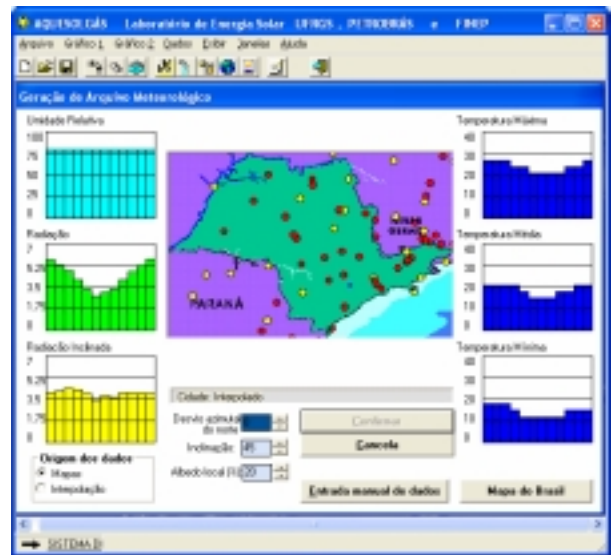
AQUESOLGÁS Laboratório de Energia Solar UFRGS , PETROBRÁS e FINEP

Arquivo Gráfico 1 Gráfico 2 Dados Exibir Janelas Ajuda

Geração de Arquivo Meteorológico

Umidade Relativa
100
75
50
25
0

Radiação
7
5.25
3.5
1.75
0

Radiação Inclinada
7
5.25
3.5
1.75
0

Origem dos dados
Mapas
Interpolação

PARANÁ

Cidade: Interpolado

Desvio azimutal do norte
Inclinação: 45
Albedo local (%) 20

Confirmar
Cancela

Entrada manual de dados
Mapa do Brasil

Temperatura Máxima
40
30
20
10
0

Temperatura Média
40
30
20
10
0

Temperatura Mínima
40
30
20
10
0

SISTEMA 3